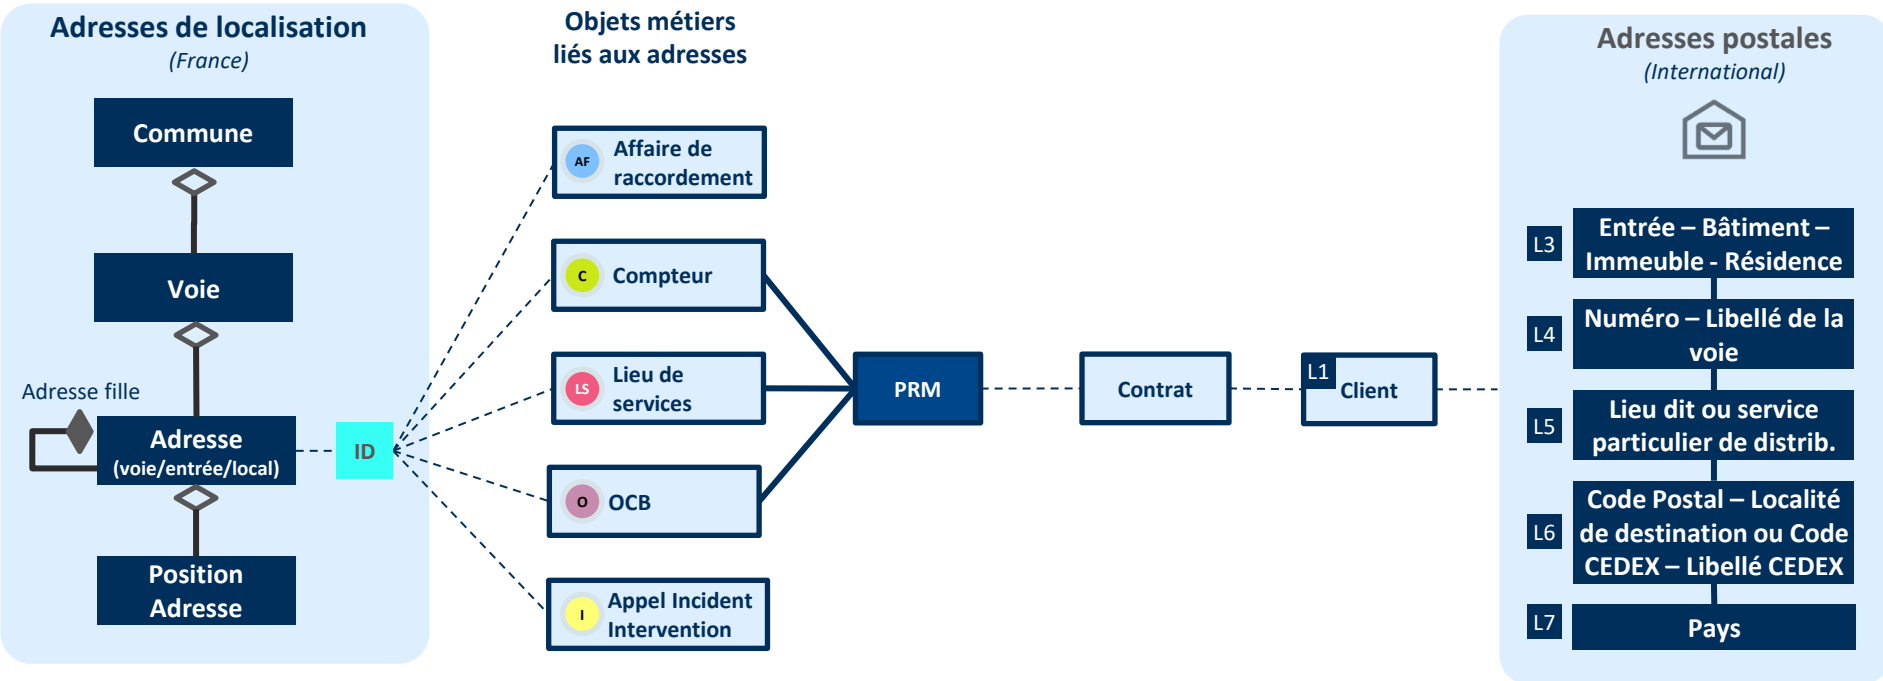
Adresses de localisation
(France)

Commune

Voie

Adresse fille

Adresse
(voie/entrée/local)

Position Adresse

ID

Objets métiers liés aux adresses

AF Affaire de raccordement

C Compteur

LS Lieu de services

O OCB

I Appel Incident Intervention

PRM

Contrat

L1 Client

Adresses postales
(International)

L3 Entrée – Bâtiment – Immeuble - Résidence

L4 Numéro – Libellé de la voie

L5 Lieu dit ou service particulier de distrib.

L6 Code Postal – Localité de destination ou Code CEDEX – Libellé CEDEX

L7 Pays